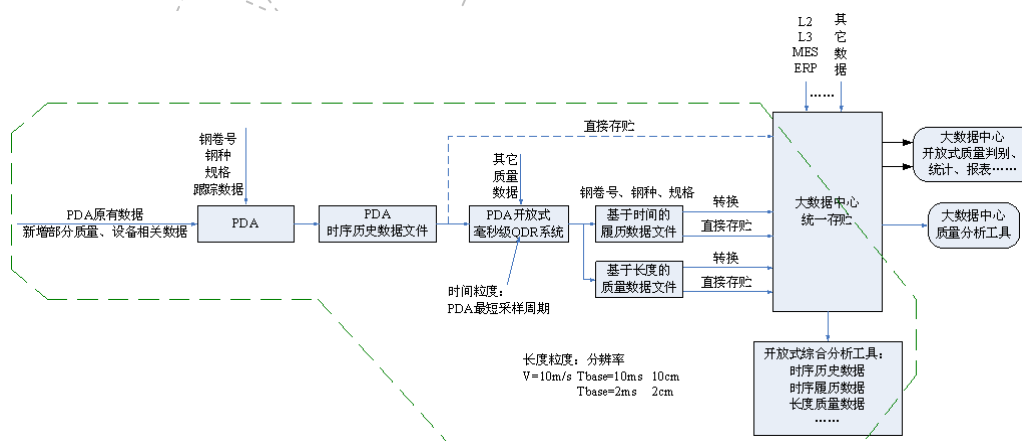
L2
L3
MES
ERP
……

其它数据

钢卷号
钢种
规格
跟踪数据

直接存贮

大数据中心
开放式质量判别、统计、报表……

PDA原有数据
新增部分质量、设备相关数据

PDA

PDA
时序历史数据文件

其它
质量
数据

PDA开放式
毫秒级QDR系统

钢卷号、钢种、规格

基于时间的
履历数据文件

转换

直接存贮

大数据中心
统一存贮

大数据中心
质量分析工具

基于长度的
质量数据文件

转换

直接存贮

时间粒度：
PDA最短采样周期

长度粒度：分辨率
V=10m/s Tbase=10ms 10cm
Tbase=2ms 2cm

开放式综合分析工具：
时序历史数据
时序履历数据
长度质量数据
……